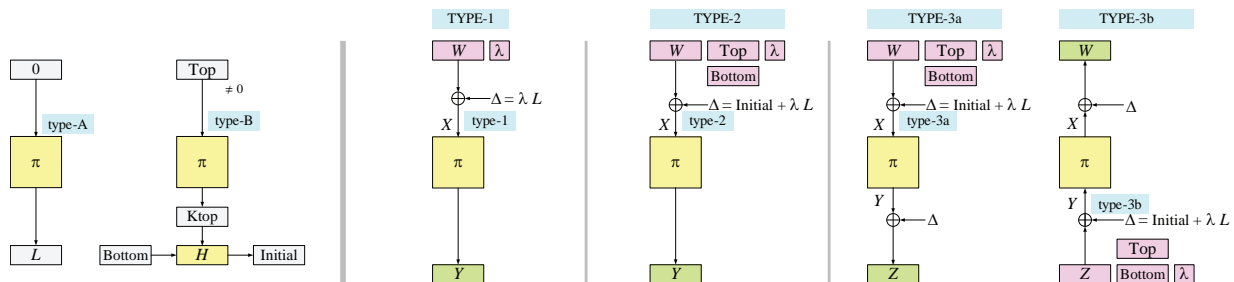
0

type-A

$\pi$

$L$

Top

$\neq 0$

type-B

$\pi$

Ktop

Bottom

$H$

Initial

TYPE-1

$W$

$\lambda$

$\Delta = \lambda\, L$

$X$

type-1

$\pi$

$Y$

TYPE-2

$W$

Top

$\lambda$

Bottom

$\Delta$ = Initial + $\lambda\, L$

$X$

type-2

$\pi$

$Y$

TYPE-3a

$W$

Top

$\lambda$

Bottom

$\Delta$ = Initial + $\lambda\, L$

$X$

type-3a

$\pi$

$Y$

$\Delta$

$Z$

TYPE-3b

$W$

$\Delta$

$X$

$\pi$

$Y$

type-3b

$\Delta$ = Initial + $\lambda\, L$

Top

$Z$

Bottom

$\lambda$